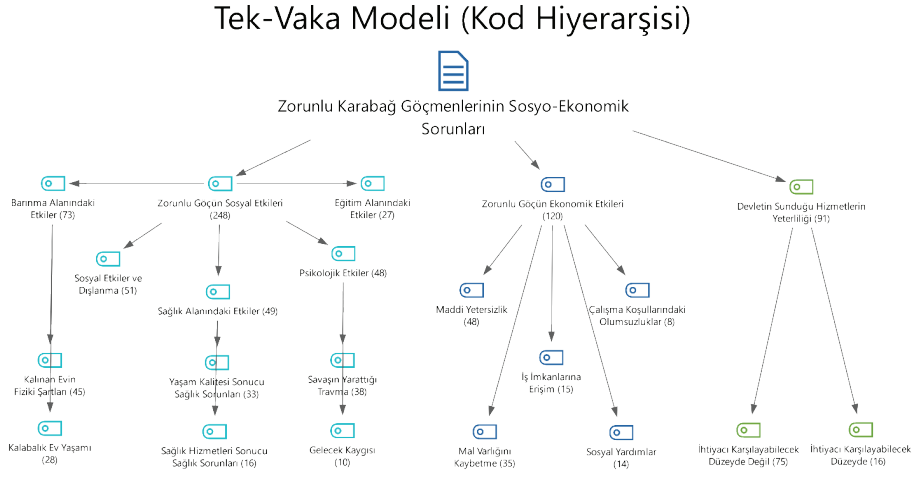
Tek-Vaka Modeli (Kod Hiyerarşisi)

Zorunlu Karabağ Göçmenlerinin Sosyo-Ekonomik Sorunları

Barınma Alanındaki Etkiler (73)

Zorunlu Göçün Sosyal Etkileri (248)

Eğitim Alanındaki Etkiler (27)

Zorunlu Göçün Ekonomik Etkileri (120)

Devletin Sunduğu Hizmetlerin Yeterliliği (91)

Sosyal Etkiler ve Dışlanma (51)

Sağlık Alanındaki Etkiler (49)

Psikolojik Etkiler (48)

Maddi Yetersizlik (48)

Çalışma Koşullarındaki Olumsuzluklar (8)

İş İmkanlarına Erişim (15)

Kalınan Evin Fiziki Şartları (45)

Yaşam Kalitesi Sonucu Sağlık Sorunları (33)

Savaşın Yarattığı Travma (38)

Kalabalık Ev Yaşamı (28)

Sağlık Hizmetleri Sonucu Sağlık Sorunları (16)

Gelecek Kaygısı (10)

Mal Varlığını Kaybetme (35)

Sosyal Yardımlar (14)

İhtiyacı Karşılayabilecek Düzeyde Değil (75)

İhtiyacı Karşılayabilecek Düzeyde (16)